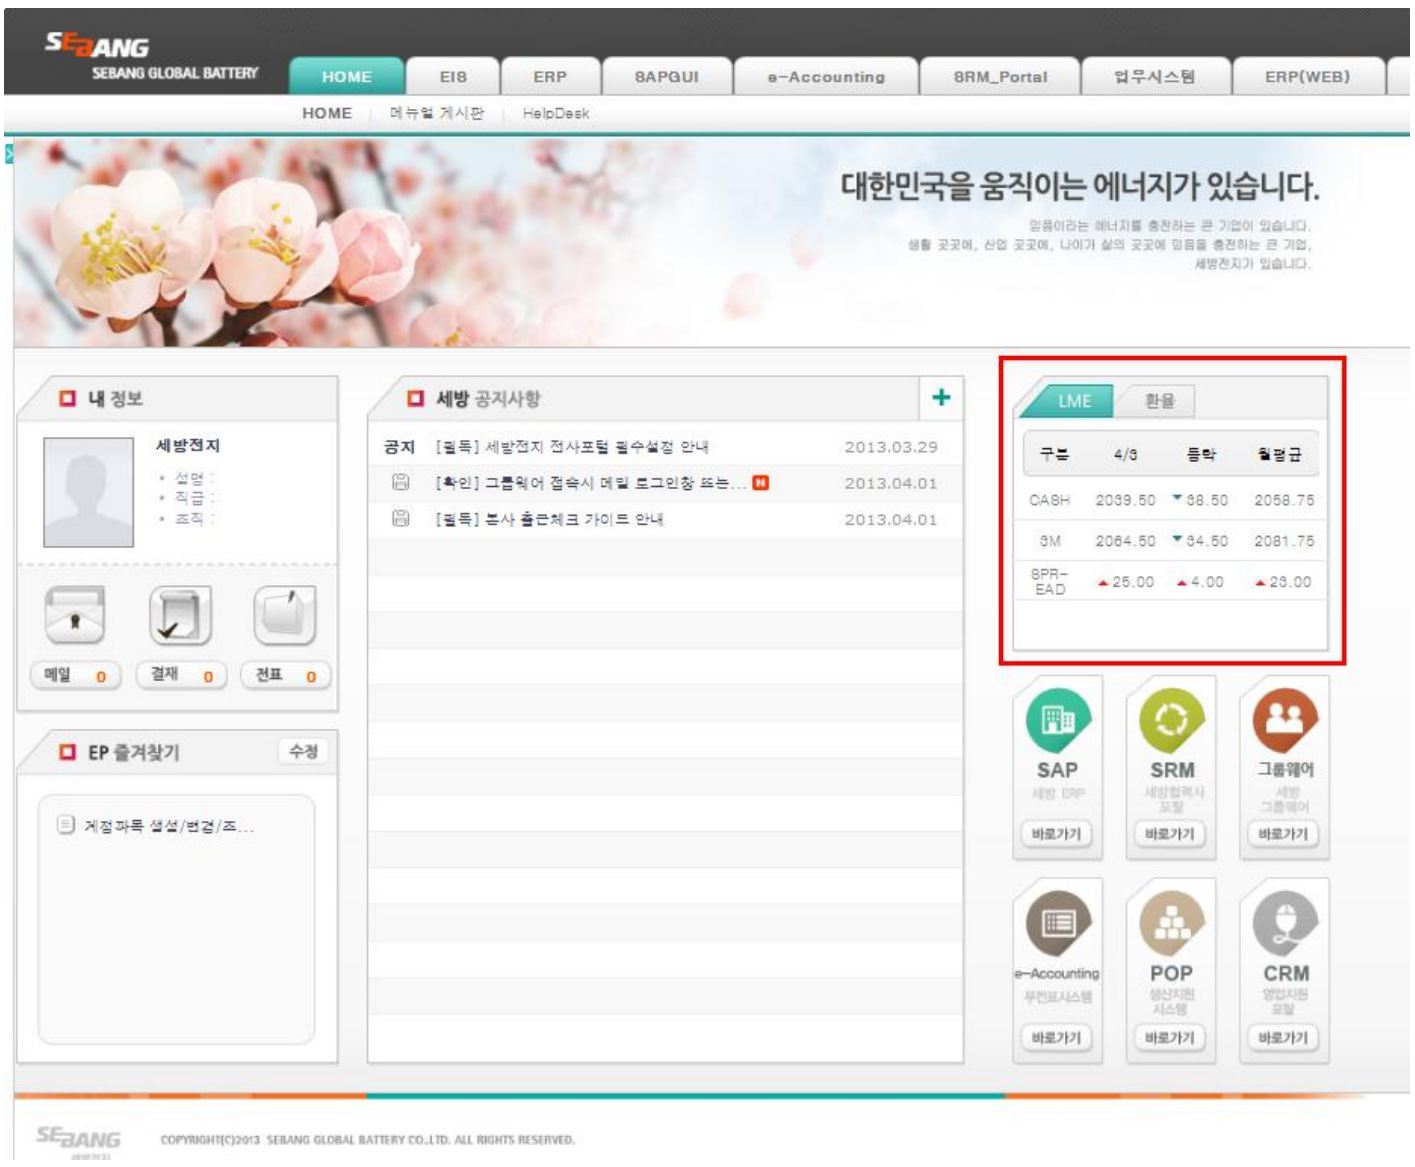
SEBANG
SEBANG GLOBAL BATTERY

HOME | EIS | ERP | SAPGUI | e-Accounting | SRM_Portal | 업무시스템 | ERP(WEB)

HOME | 메뉴얼 게시판 | HelpDesk

대한민국을 움직이는 에너지가 있습니다.

믿음이라는 에너지를 충전하는 큰 기업이 있습니다.
생활 곳곳에, 산업 곳곳에, 나아가 삶의 곳곳에 믿음을 충전하는 큰 기업,
세방전지가 있습니다.

내 정보

세방전지
• 성명 :
• 직급 :
• 조직 :

메일 0 | 결재 0 | 전표 0

EP 즐겨찾기 수정

계정과목 생성/변경/조...

세방 공지사항 +

| | | |
|---|---|---|
| 공지 | [필독] 세방전지 전사포털 필수설정 안내 | 2013.03.29 |
| | [확인] 그룹웨어 접속시 메일 로그인창 뜨는... N | 2013.04.01 |
| | [필독] 본사 출근체크 가이드 안내 | 2013.04.01 |

LME | 환율

| 구분 | 4/3 | 등락 | 월평균 |
|---|---|---|---|
| CASH | 2039.50 | ▼38.50 | 2058.75 |
| 3M | 2064.50 | ▼34.50 | 2081.75 |
| SPR-EAD | ▲25.00 | ▲4.00 | ▲23.00 |

SAP
세방 ERP
바로가기

SRM
세방협력사 포탈
바로가기

그룹웨어
세방 그룹웨어
바로가기

e-Accounting
무전표시스템
바로가기

POP
생산지원 시스템
바로가기

CRM
영업지원 포탈
바로가기

SEBANG
세방전지
COPYRIGHT(C)2013 SEBANG GLOBAL BATTERY CO.,LTD. ALL RIGHTS RESERVED.